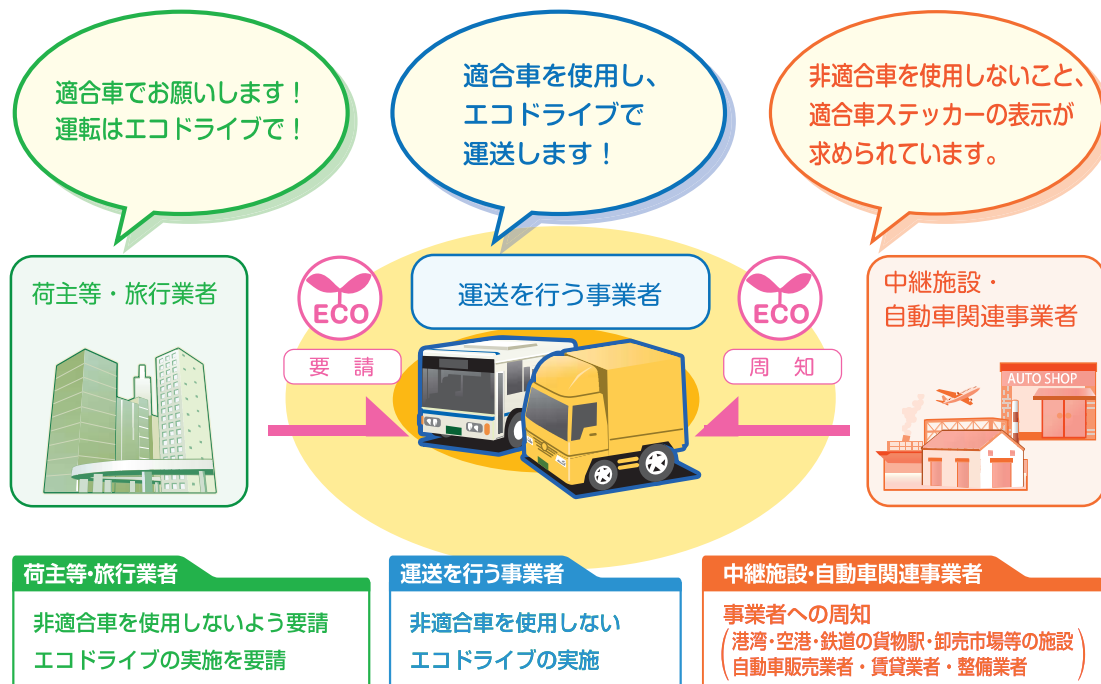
適合車でお願いします！
運転はエコドライブで！

適合車を使用し、
エコドライブで
運送します！

非適合車を使用しないこと、
適合車ステッカーの表示が
求められています。

荷主等・旅行業者

ECO

要　請

運送を行う事業者

ECO

周　知

中継施設・
自動車関連事業者

AUTO SHOP

荷主等・旅行業者

非適合車を使用しないよう要請
エコドライブの実施を要請

運送を行う事業者

非適合車を使用しない
エコドライブの実施

中継施設・自動車関連事業者

事業者への周知
(港湾・空港・鉄道の貨物駅・卸売市場等の施設
自動車販売業者・賃貸業者・整備業者)